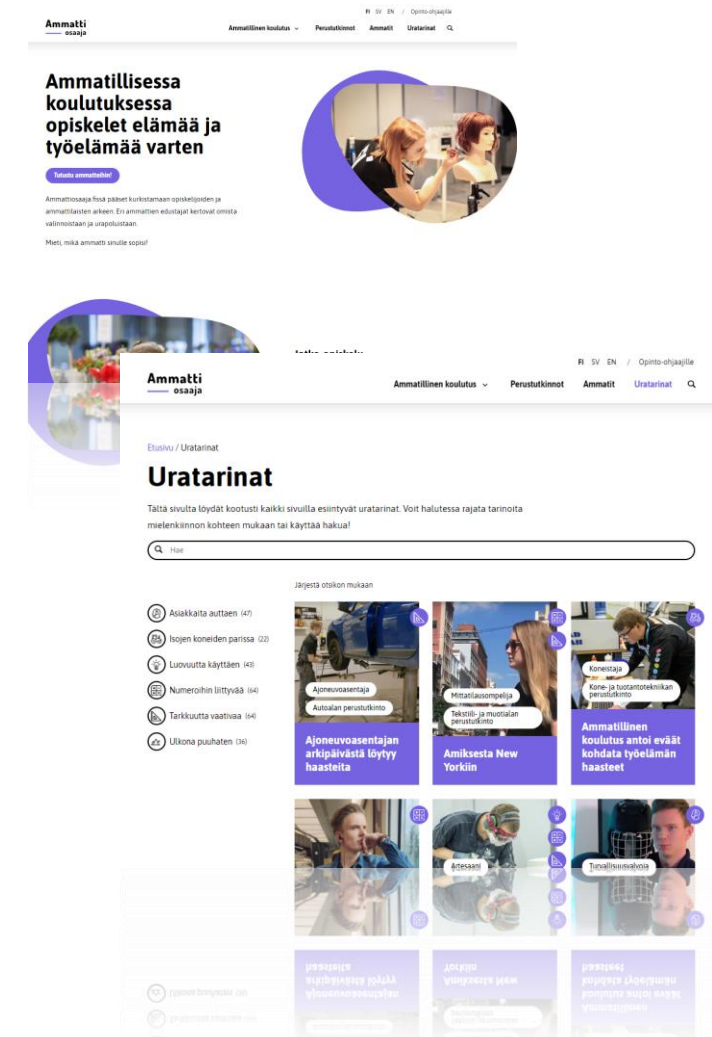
Ammatti
osaaja

FI SV EN / Opinto-ohjaajille

Ammatillinen koulutus Perustutkinnot Ammatit Uratarinat

Ammatillisessa koulutuksessa opiskelet elämää ja työelämää varten

Tutustu ammatteihin!

Ammattiosaaja.fissä pääset kurkistamaan opiskelijoiden ja ammattilaisten arkeen. Eri ammattien edustajat kertovat omista valinnoistaan ja urapoluistaan.

Mieti, mikä ammatti sinulle sopisi!

Jatka opiskelu

FI SV EN / Opinto-ohjaajille

Ammatti
osaaja

Ammatillinen koulutus Perustutkinnot Ammatit Uratarinat

Etusivu / Uratarinat

Uratarinat

Tältä sivulta löydät kootusti kaikki sivuilla esiintyvät uratarinat. Voit halutessa rajata tarinoita mielenkiinnon kohteen mukaan tai käyttää hakua!

Hae

Järjestä otsikon mukaan

Asiakkaita auttaen (47)
Isojen koneiden parissa (22)
Luovuutta käyttäen (43)
Numeroihin liittyvää (64)
Tarkkuutta vaativaa (64)
Ulkona puuhaten (36)

Ajoneuvoasentaja
Autoalan perustutkinto
Ajoneuvoasentajan arkipäivästä löytyy haasteita

Mittatilausompelija
Tekstiili- ja muotialan perustutkinto
Amiksesta New Yorkiin

Koneistaja
Kone- ja tuotantotekniikan perustutkinto
Ammatillinen koulutus antoi eväät kohdata työelämän haasteet

Artesaani

Turvallisuusvalvoja